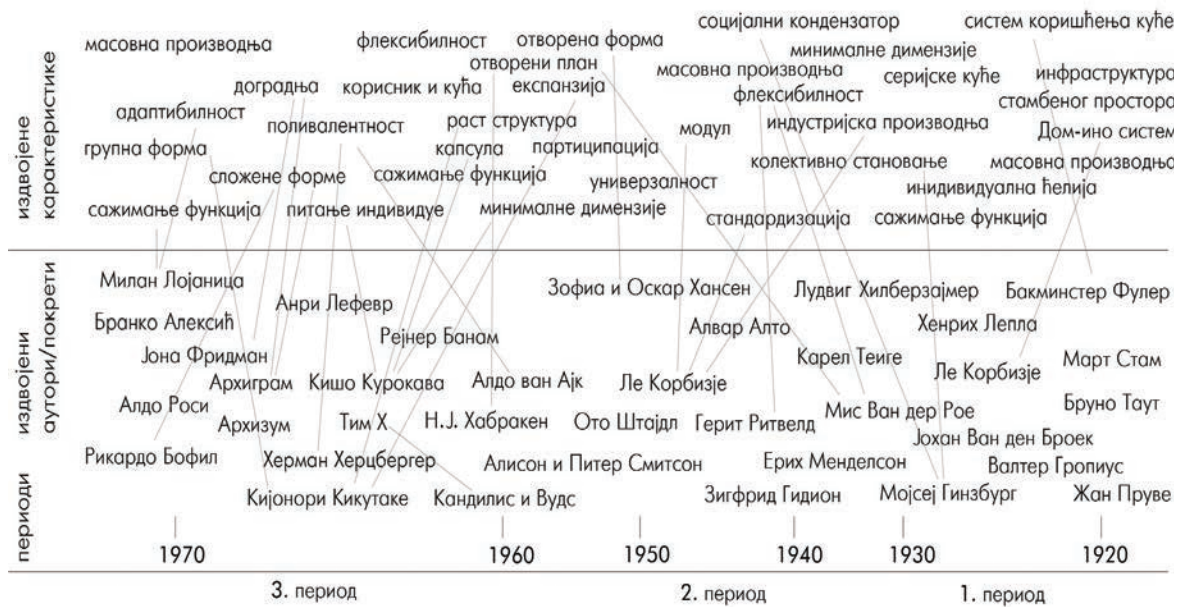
издвојене карактеристике

масовна производња
флексибилност
отворена форма
социјални кондензатор
систем коришћења куће
минималне димензије
отворени план
масовна производња
серијске куће
инфраструктура
доградња
корисник и кућа
експанзија
флексибилност
стамбеног простора
адаптибилност
поливалентност
раст структура
модул
индустријска производња
Дом-ино систем
групна форма
капсула
партиципација
колективно становање
масовна производња
сложене форме
сажимање функција
универзалност
инидивидуална ћелија
сажимање функција
питање индивидуе
минималне димензије
стандардизација
сажимање функција

издвојени аутори/покрети

Милан Лојаница
Зофиа и Оскар Хансен
Лудвиг Хилберзајмер
Бакминстер Фулер
Анри Лефевр
Бранко Алексић
Алвар Алто
Хенрих Лепла
Јона Фридман
Рејнер Банам
Карел Теиге
Март Стам
Ле Корбизје
Архиграм
Кишо Курокава
Алдо ван Ајк
Ле Корбизје
Алдо Роси
Мис Ван дер Рое
Бруно Таут
Архизум
Тим Х
Н.Ј. Хабракен
Ото Штајдл
Герит Ритвелд
Јохан Ван ден Броек
Рикардо Бофил
Херман Херцбергер
Алисон и Питер Смитсон
Ерих Менделсон
Валтер Гропиус
Кијонори Кикутаке
Кандилис и Вудс
Зигфрид Гидион
Мојсеј Гинзбург
Жан Пруве

периоди

1970
1960
1950
1940
1930
1920

3. период
2. период
1. период